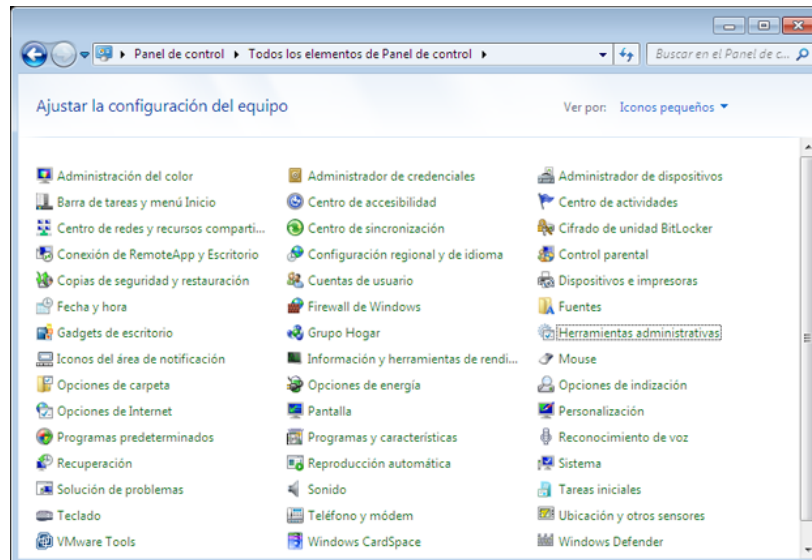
Panel de control ▸ Todos los elementos de Panel de control ▸

Buscar en el Panel de c...

Ajustar la configuración del equipo

Ver por: Iconos pequeños

Administración del color
Barra de tareas y menú Inicio
Centro de redes y recursos comparti...
Conexión de RemoteApp y Escritorio
Copias de seguridad y restauración
Fecha y hora
Gadgets de escritorio
Iconos del área de notificación
Opciones de carpeta
Opciones de Internet
Programas predeterminados
Recuperación
Solución de problemas
Teclado
VMware Tools

Administrador de credenciales
Centro de accesibilidad
Centro de sincronización
Configuración regional y de idioma
Cuentas de usuario
Firewall de Windows
Grupo Hogar
Información y herramientas de rendi...
Opciones de energía
Pantalla
Programas y características
Reproducción automática
Sonido
Teléfono y módem
Windows CardSpace

Administrador de dispositivos
Centro de actividades
Cifrado de unidad BitLocker
Control parental
Dispositivos e impresoras
Fuentes
Herramientas administrativas
Mouse
Opciones de indización
Personalización
Reconocimiento de voz
Sistema
Tareas iniciales
Ubicación y otros sensores
Windows Defender